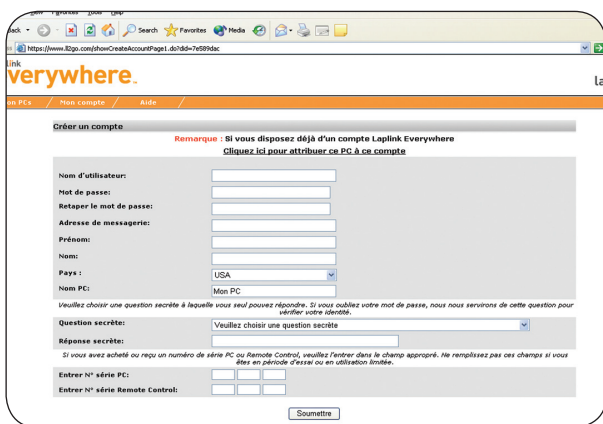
iew Favorites Tools Help

ack Search Favorites Media

https://www.ll2go.com/showCreateAccountPage1.do?did=7e589dac

link
verywhere.

la

on PCs / Mon compte / Aide /

Créer un compte

Remarque : Si vous disposez déjà d'un compte Laplink Everywhere
Cliquez ici pour attribuer ce PC à ce compte

Nom d'utilisateur:
Mot de passe:
Retaper le mot de passe:
Adresse de messagerie:
Prénom:
Nom:
Pays : USA
Nom PC: Mon PC

Veuillez choisir une question secrète à laquelle vous seul pouvez répondre. Si vous oubliez votre mot de passe, nous nous servirons de cette question pour vérifier votre identité.

Question secrète: Veuillez choisir une question secrète
Réponse secrète:

Si vous avez acheté ou reçu un numéro de série PC ou Remote Control, veuillez l'entrer dans le champ approprié. Ne remplissez pas ces champs si vous êtes en période d'essai ou en utilisation limitée.

Entrer N° série PC:
Entrer N° série Remote Control:

Soumettre